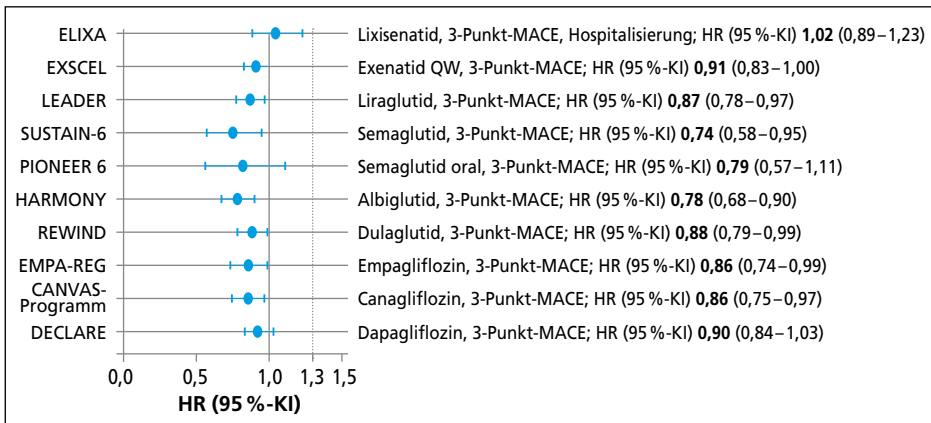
ELIXA Lixisenatid, 3-Punkt-MACE, Hospitalisierung; HR (95 %-KI) **1,02** (0,89 – 1,23)
EXSCEL Exenatid QW, 3-Punkt-MACE; HR (95 %-KI) **0,91** (0,83 – 1,00)
LEADER Liraglutid, 3-Punkt-MACE; HR (95 %-KI) **0,87** (0,78 – 0,97)
SUSTAIN-6 Semaglutid, 3-Punkt-MACE; HR (95 %-KI) **0,74** (0,58 – 0,95)
PIONEER 6 Semaglutid oral, 3-Punkt-MACE; HR (95 %-KI) **0,79** (0,57 – 1,11)
HARMONY Albiglutid, 3-Punkt-MACE; HR (95 %-KI) **0,78** (0,68 – 0,90)
REWIND Dulaglutid, 3-Punkt-MACE; HR (95 %-KI) **0,88** (0,79 – 0,99)
EMPA-REG Empagliflozin, 3-Punkt-MACE; HR (95 %-KI) **0,86** (0,74 – 0,99)
CANVAS-Programm Canagliflozin, 3-Punkt-MACE; HR (95 %-KI) **0,86** (0,75 – 0,97)
DECLARE Dapagliflozin, 3-Punkt-MACE; HR (95 %-KI) **0,90** (0,84 – 1,03)

0,0 0,5 1,0 1,3 1,5
**HR (95 %-KI)**